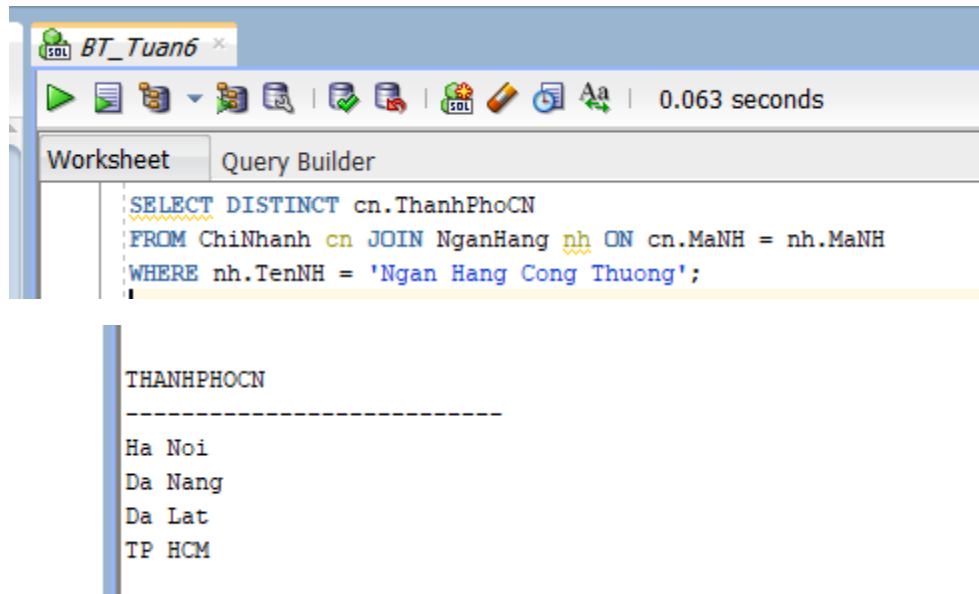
BT_Tuan6

0.063 seconds

Worksheet Query Builder

SELECT DISTINCT cn.ThanhPhoCN
FROM ChiNhanh cn JOIN NganHang nh ON cn.MaNH = nh.MaNH
WHERE nh.TenNH = 'Ngan Hang Cong Thuong';

THANHPHOCN
--------------------------
Ha Noi
Da Nang
Da Lat
TP HCM